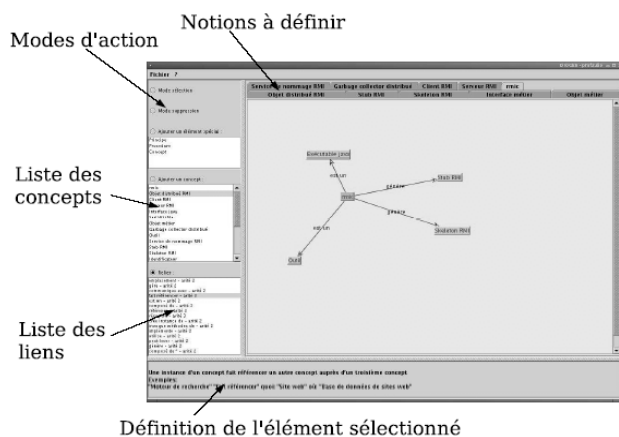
Notions à définir

Modes d'action

Liste des concepts

Liste des liens

Définition de l'élément sélectionné

Fichier ?

Mode sélection
Mode d'aggrégation

Ajouter un élément spécial :
Principe
Procédure
Concept

Ajouter un concept :
rmic
Objet distribué RMI
Stub RMI
Serveur RMI
Interface Java
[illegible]
Objet métier
Garbage collector distribué
Outil
Service de nommage RMI
Stub RMI
Skeleton RMI
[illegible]

Rôles :
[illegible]

Service de nommage RMI | Garbage collector distribué | Client RMI | Serveur RMI | rmic
Objet distribué RMI | Stub RMI | Skeleton RMI | Interface métier | Objet métier

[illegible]
est-un
génère
génère
rmic
Stub RMI
est-un
Skeleton RMI
Outil

Une instance d'un concept fait référencer un autre concept auprès d'un troisième concept
Exemples:
"Moteur de recherche" "fait référencer" quoi "Site web" où "Base de données de sites web"